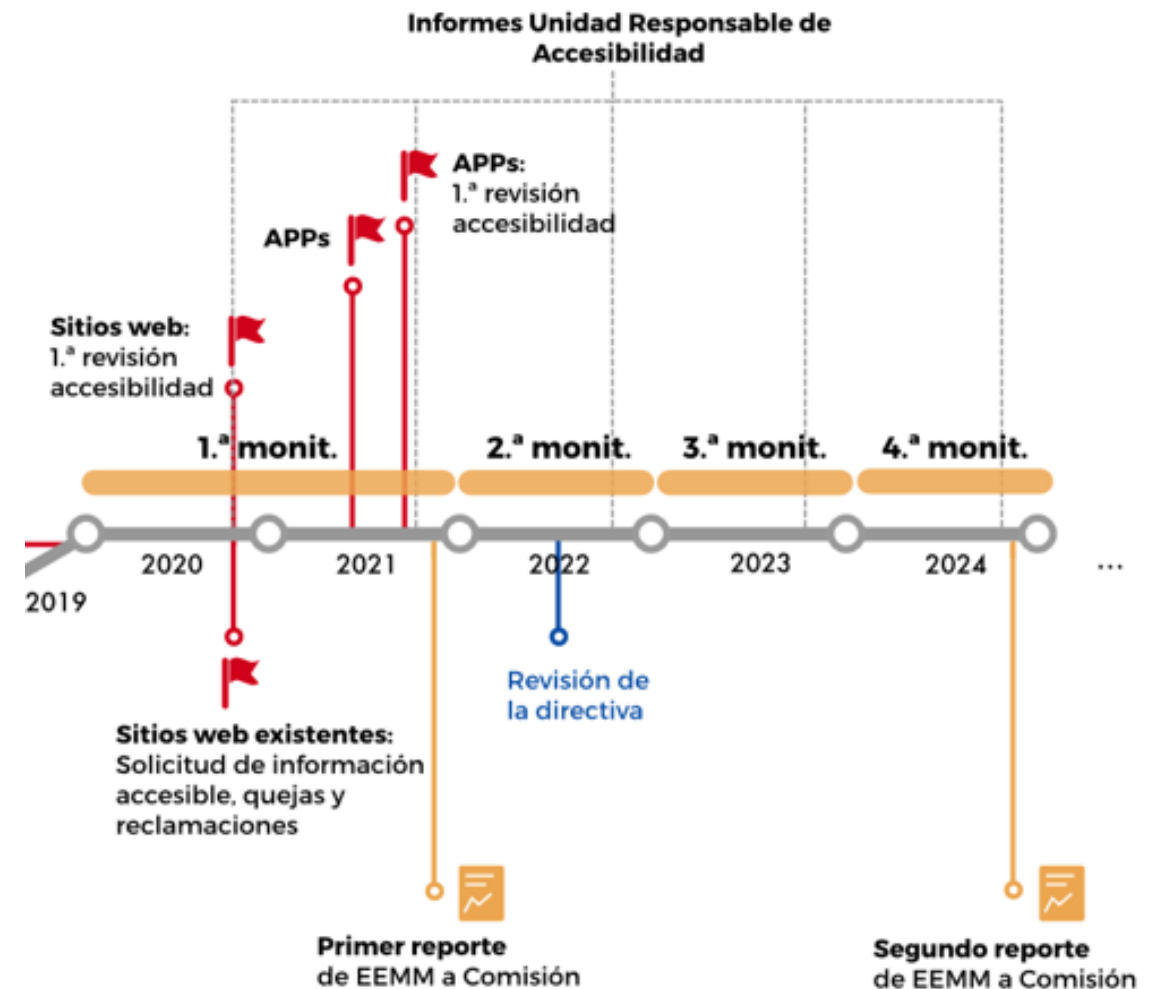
Informes Unidad Responsable de Accesibilidad

APPs: 1.ª revisión accesibilidad

APPs

Sitios web: 1.ª revisión accesibilidad

1.ª monit.

2.ª monit.

3.ª monit.

4.ª monit.

2019

2020

2021

2022

2023

2024

...

Revisión de la directiva

Sitios web existentes: Solicitud de información accesible, quejas y reclamaciones

Primer reporte de EEMM a Comisión

Segundo reporte de EEMM a Comisión